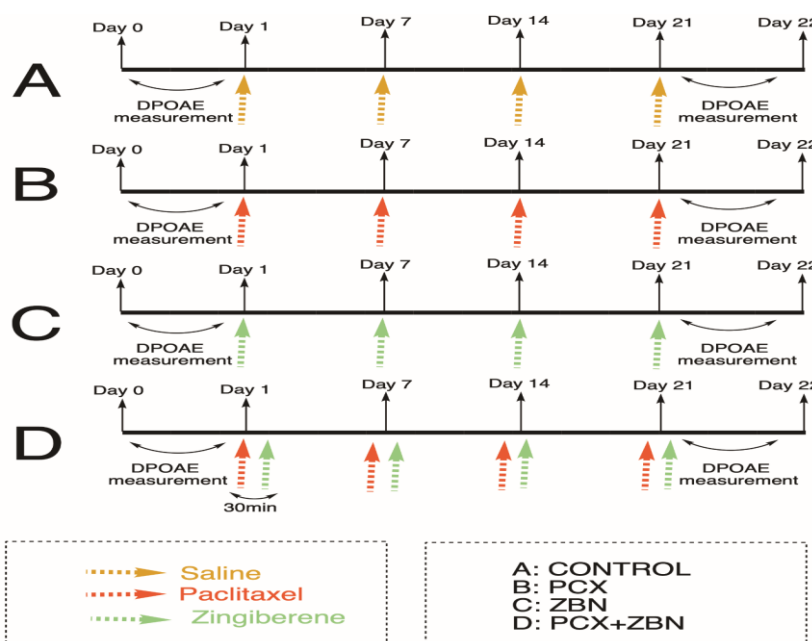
A
Day 0 Day 1 Day 7 Day 14 Day 21 Day 22
DPOAE measurement
DPOAE measurement

B
Day 0 Day 1 Day 7 Day 14 Day 21 Day 22
DPOAE measurement
DPOAE measurement

C
Day 0 Day 1 Day 7 Day 14 Day 21 Day 22
DPOAE measurement
DPOAE measurement

D
Day 0 Day 1 Day 7 Day 14 Day 21 Day 22
DPOAE measurement
30min
DPOAE measurement

Saline
Paclitaxel
Zingiberene

A: CONTROL
B: PCX
C: ZBN
D: PCX+ZBN